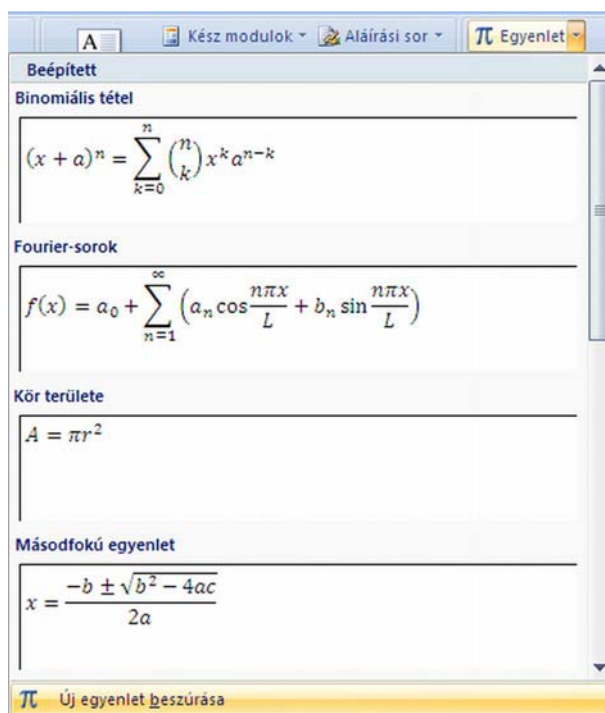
A Kész modulok Aláírási sor $\pi$ Egyenlet

Beépített

Binomiális tétel

$(x+a)^n = \sum_{k=0}^{n} \binom{n}{k} x^k a^{n-k}$

Fourier-sorok

$f(x) = a_0 + \sum_{n=1}^{\infty} \left( a_n \cos\frac{n\pi x}{L} + b_n \sin\frac{n\pi x}{L} \right)$

Kör területe

$A = \pi r^2$

Másodfokú egyenlet

$x = \frac{-b \pm \sqrt{b^2 - 4ac}}{2a}$

$\pi$ Új egyenlet beszúrása